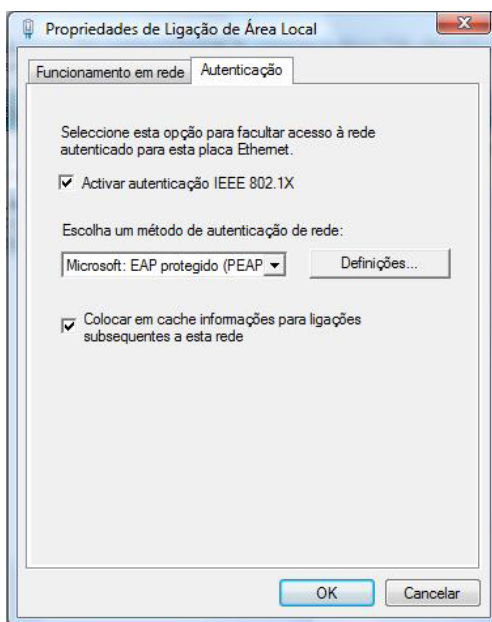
Propriedades de Ligação de Área Local

Funcionamento em rede | Autenticação

Seleccione esta opção para facultar acesso à rede autenticado para esta placa Ethernet.

☑ Activar autenticação IEEE 802.1X

Escolha um método de autenticação de rede:

Microsoft: EAP protegido (PEAP

Definições...

☑ Colocar em cache informações para ligações subsequentes a esta rede

OK | Cancelar